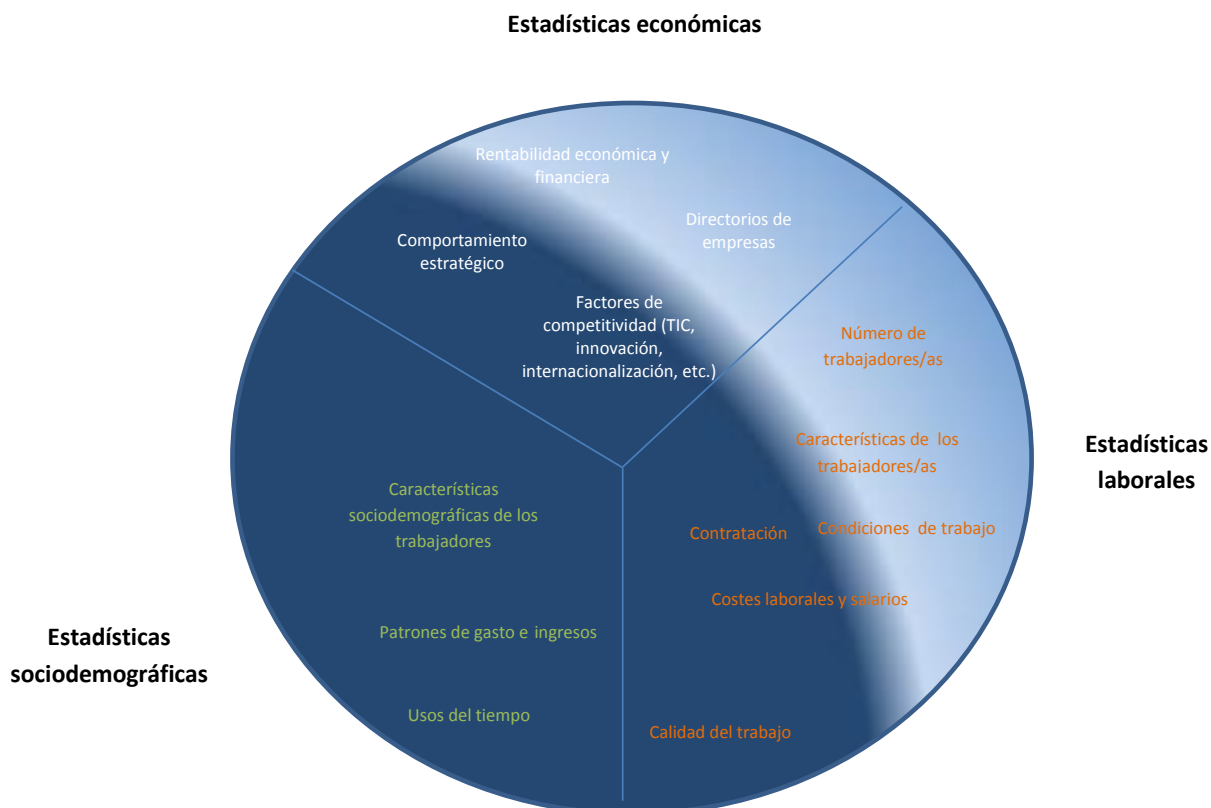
Estadísticas económicas

Rentabilidad económica y financiera

Directorios de empresas

Comportamiento estratégico

Factores de competitividad (TIC, innovación, internacionalización, etc.)

Número de trabajadores/as

Características de los trabajadores/as

Estadísticas laborales

Contratación

Condiciones de trabajo

Costes laborales y salarios

Calidad del trabajo

Características sociodemográficas de los trabajadores

Patrones de gasto e ingresos

Usos del tiempo

Estadísticas sociodemográficas